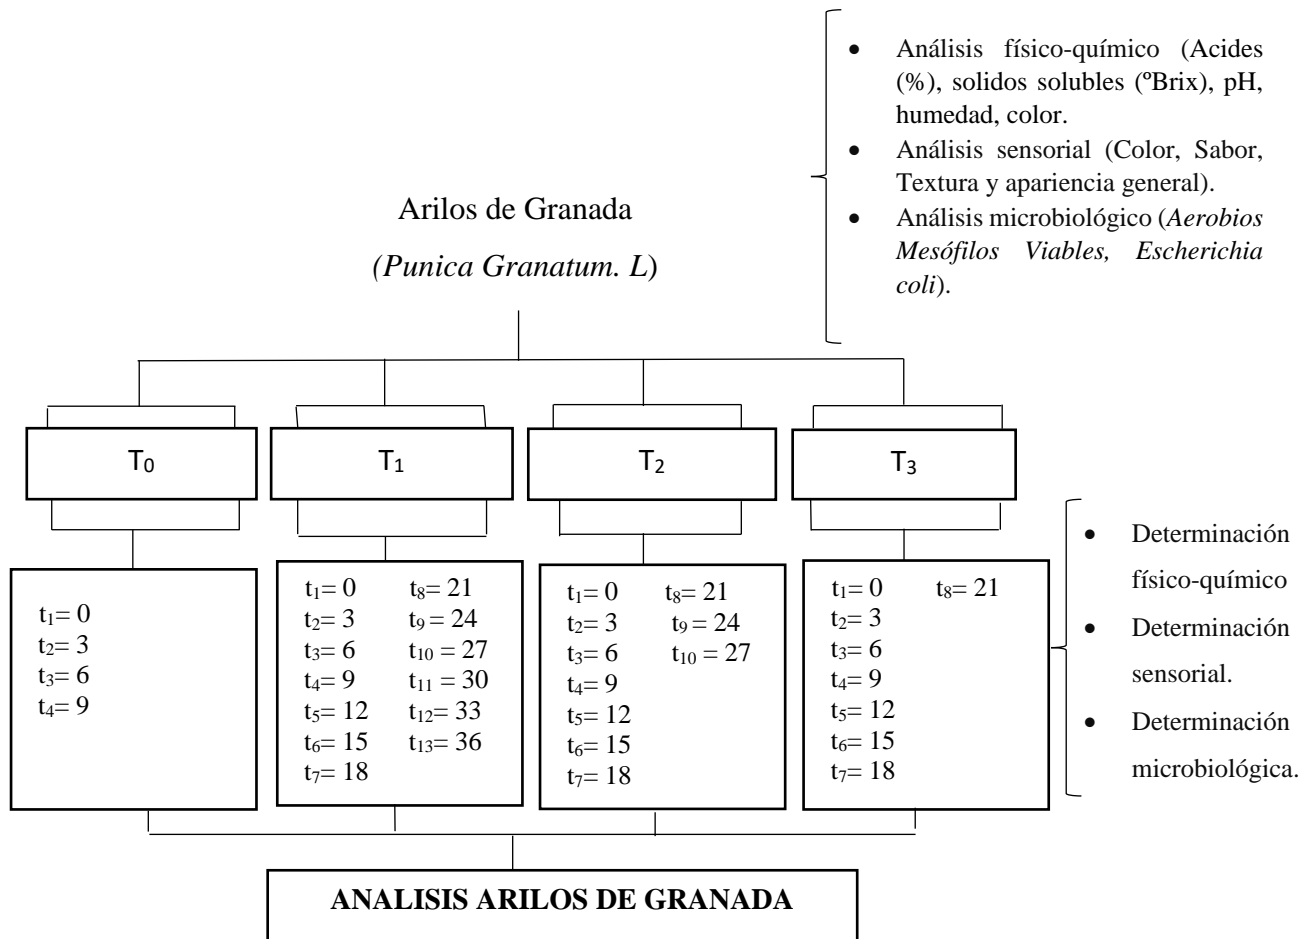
- Análisis físico-químico (Acides (%), solidos solubles (ºBrix), pH, humedad, color.
- Análisis sensorial (Color, Sabor, Textura y apariencia general).
- Análisis microbiológico (*Aerobios Mesófilos Viables, Escherichia coli*).

Arilos de Granada

(*Punica Granatum. L*)

$T_0$

$T_1$

$T_2$

$T_3$

$t_1= 0$
$t_2= 3$
$t_3= 6$
$t_4= 9$

$t_1= 0$ $t_8= 21$
$t_2= 3$ $t_9= 24$
$t_3= 6$ $t_{10} = 27$
$t_4= 9$ $t_{11} = 30$
$t_5= 12$ $t_{12}= 33$
$t_6= 15$ $t_{13}= 36$
$t_7= 18$

$t_1= 0$ $t_8= 21$
$t_2= 3$ $t_9= 24$
$t_3= 6$ $t_{10} = 27$
$t_4= 9$
$t_5= 12$
$t_6= 15$
$t_7= 18$

$t_1= 0$ $t_8= 21$
$t_2= 3$
$t_3= 6$
$t_4= 9$
$t_5= 12$
$t_6= 15$
$t_7= 18$

- Determinación físico-químico
- Determinación sensorial.
- Determinación microbiológica.

**ANALISIS ARILOS DE GRANADA**